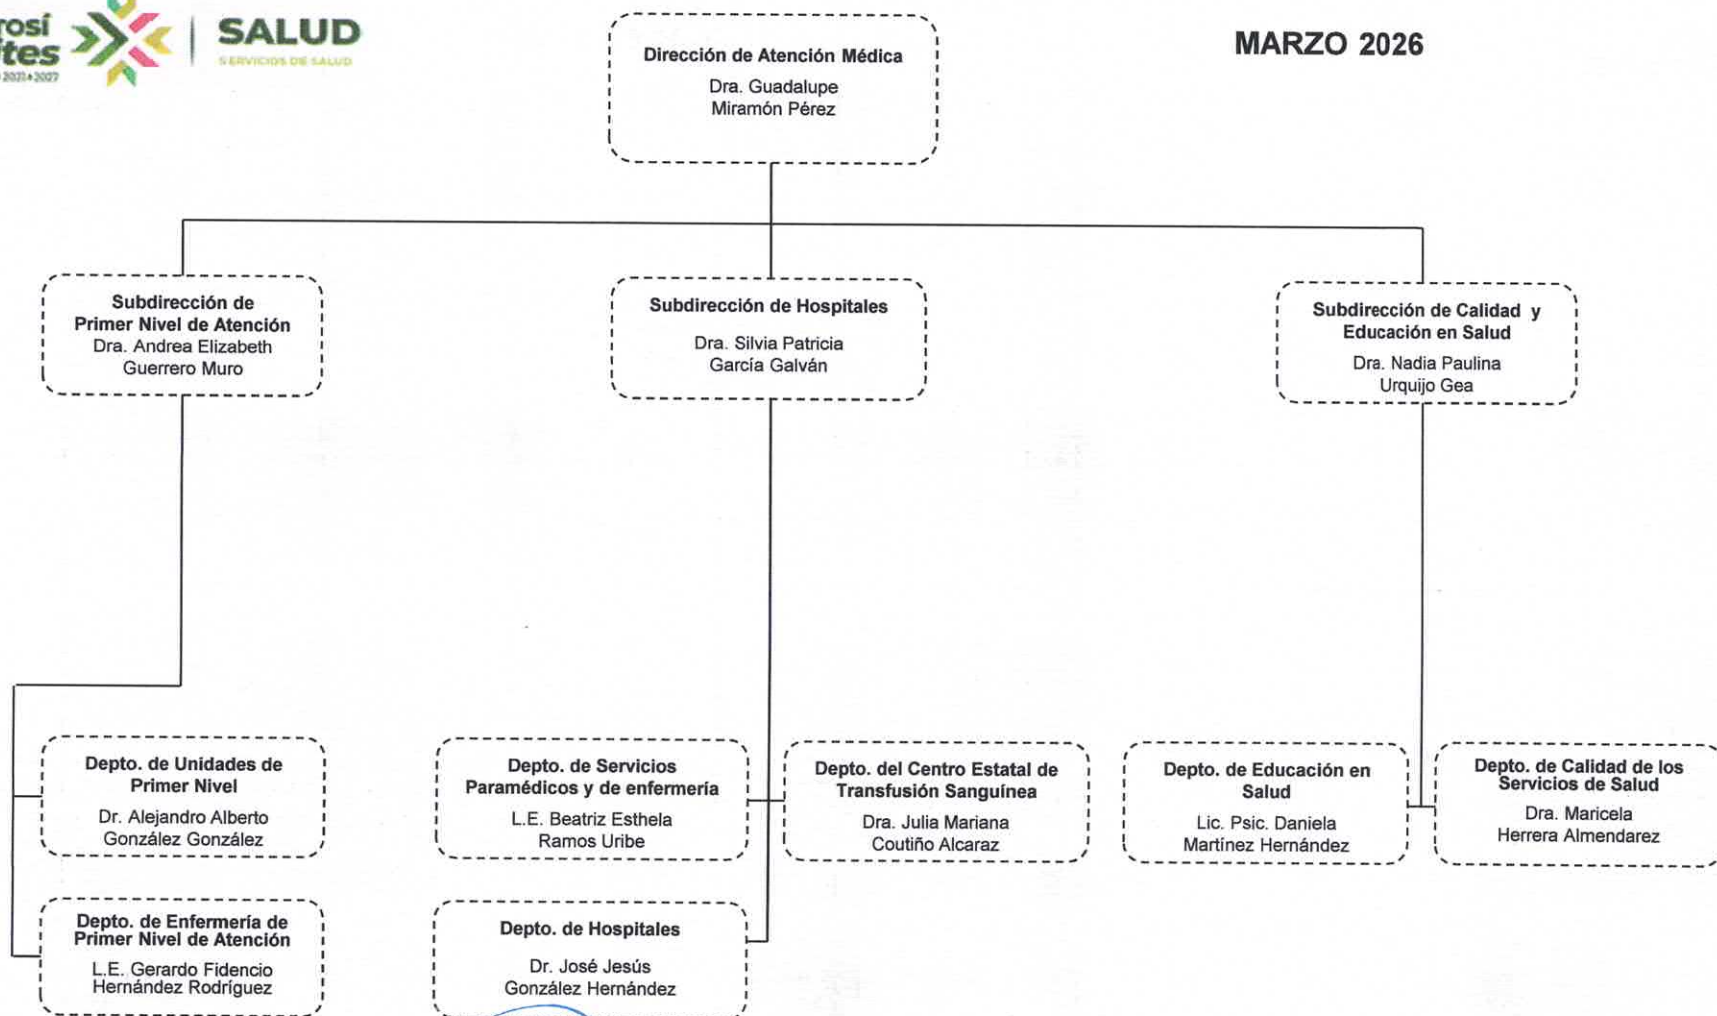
rosí
tes
2021-2027

SALUD
SERVICIOS DE SALUD

MARZO 2026

Dirección de Atención Médica
Dra. Guadalupe Miramón Pérez

Subdirección de Primer Nivel de Atención
Dra. Andrea Elizabeth Guerrero Muro

Subdirección de Hospitales
Dra. Silvia Patricia García Galván

Subdirección de Calidad y Educación en Salud
Dra. Nadia Paulina Urquijo Gea

Depto. de Unidades de Primer Nivel
Dr. Alejandro Alberto González González

Depto. de Enfermería de Primer Nivel de Atención
L.E. Gerardo Fidencio Hernández Rodríguez

Depto. de Servicios Paramédicos y de enfermería
L.E. Beatriz Esthela Ramos Uribe

Depto. de Hospitales
Dr. José Jesús González Hernández

Depto. del Centro Estatal de Transfusión Sanguínea
Dra. Julia Mariana Coutiño Alcaraz

Depto. de Educación en Salud
Lic. Psic. Daniela Martínez Hernández

Depto. de Calidad de los Servicios de Salud
Dra. Maricela Herrera Almendarez